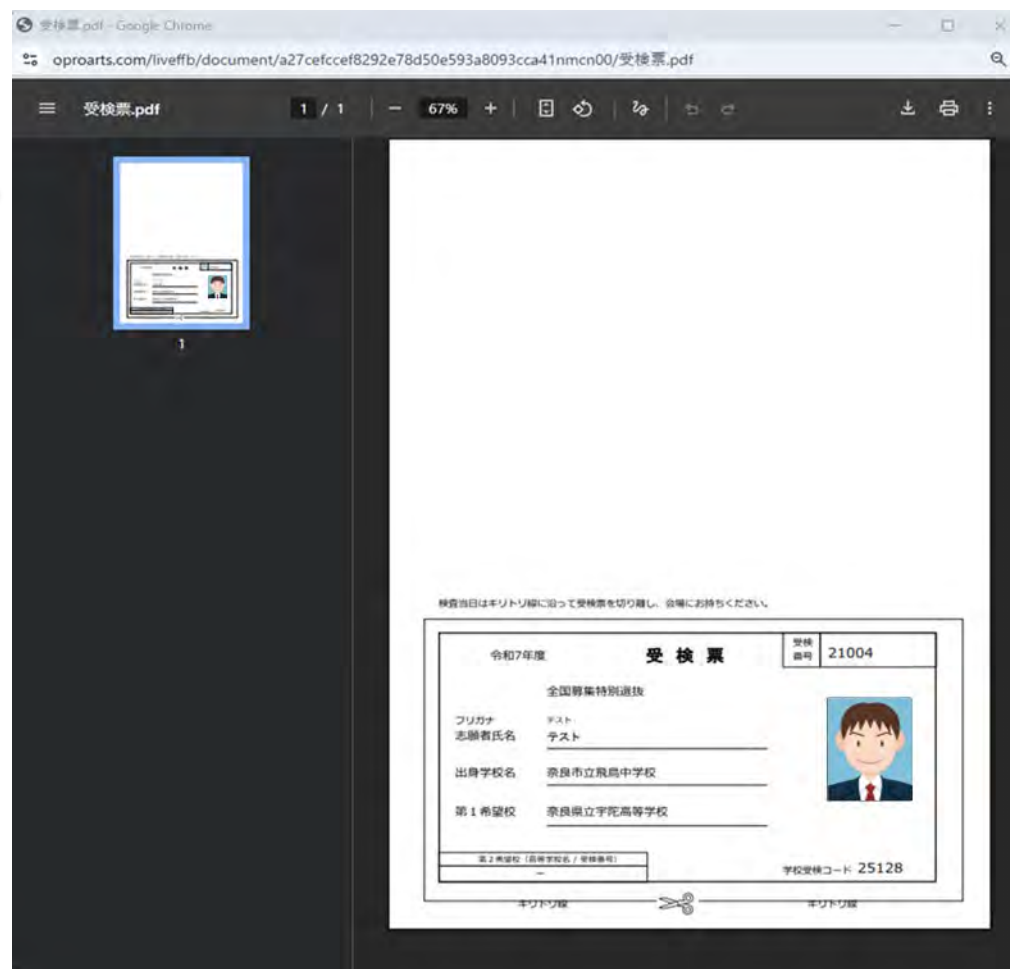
受検票.pdf - Google Chrome

oproarts.com/liveffb/document/a27cefccef8292e78d50e593a8093cca41nmcn00/受検票.pdf

受検票.pdf 1 / 1 | − 67% +

1

検査当日はキリトリ線に沿って受検票を切り離し、会場にお持ちください。

令和7年度 受 検 票 受検番号 21004

全国募集特別選抜

フリガナ テスト
志願者氏名 テスト

出身学校名 奈良市立飛鳥中学校

第１希望校 奈良県立宇陀高等学校

第２希望校（高等学校名 / 受検番号）
−

学校受検コード 25128

キリトリ線 キリトリ線